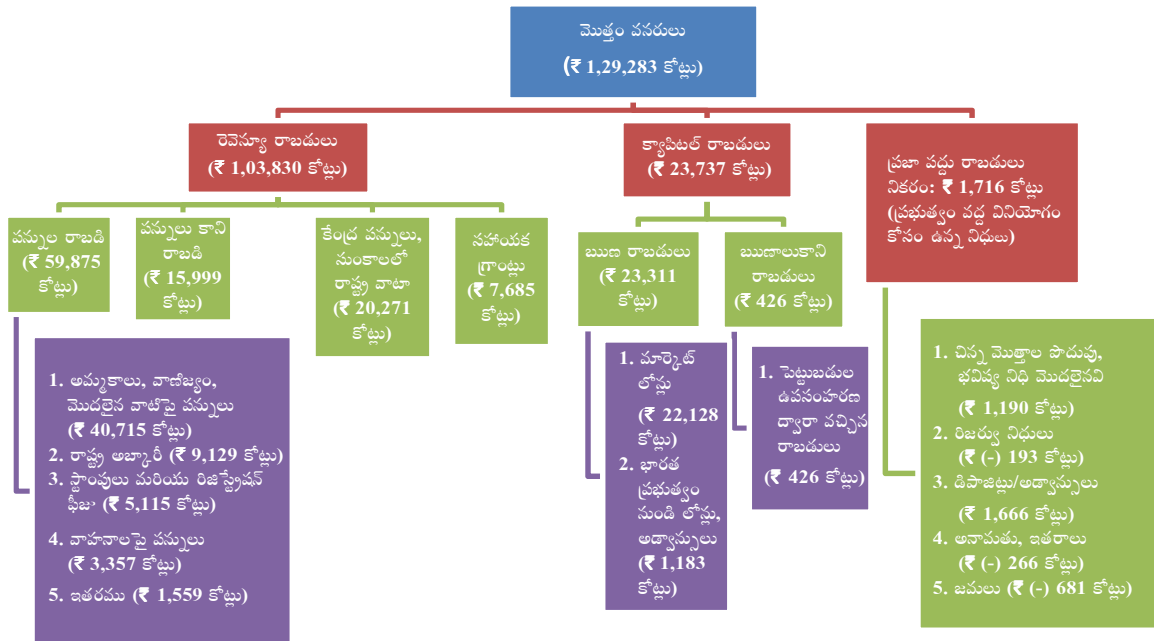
మొత్తం వనరులు
(₹ 1,29,283 కోట్లు)

రెవెన్యూ రాబడులు
(₹ 1,03,830 కోట్లు)

పన్నుల రాబడి
(₹ 59,875 కోట్లు)

పన్నులు కాని రాబడి
(₹ 15,999 కోట్లు)

కేంద్ర పన్నులు, సుంకాలలో రాష్ట్ర వాటా
(₹ 20,271 కోట్లు)

సహాయక గ్రాంట్లు
(₹ 7,685 కోట్లు)

1. అమ్మకాలు, వాణిజ్యం, మొదలైన వాటిపై పన్నులు (₹ 40,715 కోట్లు)
2. రాష్ట్ర అబ్కారీ (₹ 9,129 కోట్లు)
3. స్టాంపులు మరియు రిజిస్ట్రేషన్ ఫీజు (₹ 5,115 కోట్లు)
4. వాహనాలపై పన్నులు (₹ 3,357 కోట్లు)
5. ఇతరము (₹ 1,559 కోట్లు)

క్యాపిటల్ రాబడులు
(₹ 23,737 కోట్లు)

ఋణ రాబడులు
(₹ 23,311 కోట్లు)

ఋణాలుకాని రాబడులు
(₹ 426 కోట్లు)

1. మార్కెట్ లోన్లు
(₹ 22,128 కోట్లు)
2. భారత ప్రభుత్వం నుండి లోన్లు, అడ్వాన్సులు
(₹ 1,183 కోట్లు)

1. పెట్టుబడుల ఉపసంహరణ ద్వారా వచ్చిన రాబడులు
(₹ 426 కోట్లు)

ప్రజా పద్దు రాబడులు
నికరం: ₹ 1,716 కోట్లు
(ప్రభుత్వం వద్ద వినియోగం కోసం ఉన్న నిధులు)

1. చిన్న మొత్తాల పొదుపు, భవిష్య నిధి మొదలైనవి
(₹ 1,190 కోట్లు)
2. రిజర్వు నిధులు
(₹ (-) 193 కోట్లు)
3. డిపాజిట్లు/అడ్వాన్సులు
(₹ 1,666 కోట్లు)
4. అనామతు, ఇతరాలు
(₹ (-) 266 కోట్లు)
5. జమలు (₹ (-) 681 కోట్లు)